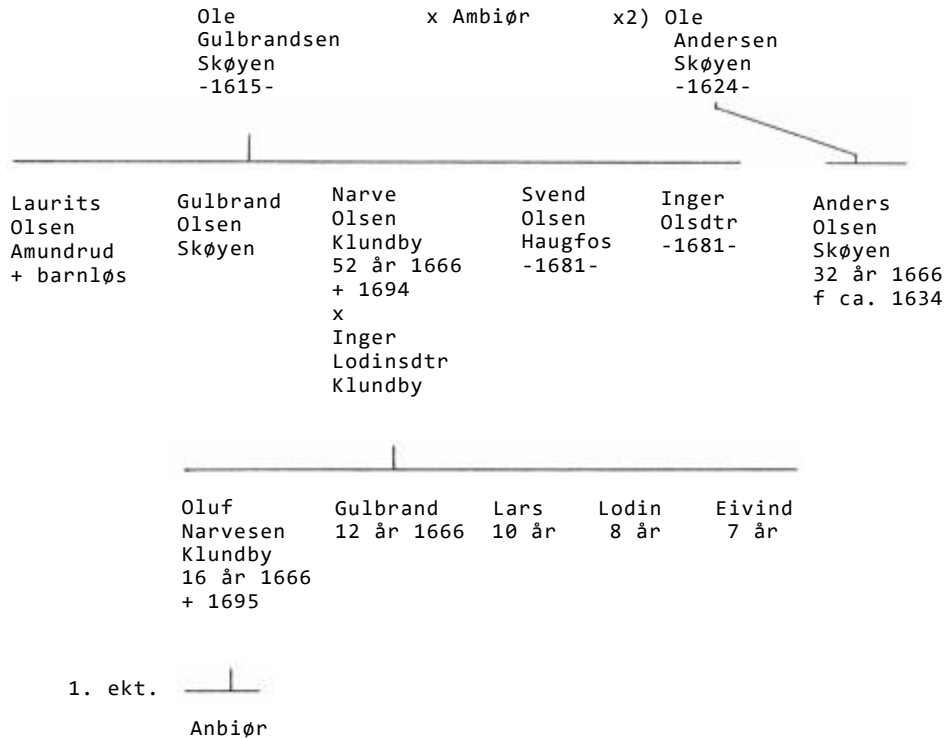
Ole Gulbrandsen Skøyen -1615-

x Ambiør

x2) Ole Andersen Skøyen -1624-

Laurits Olsen Amundrud + barnløs

Gulbrand Olsen Skøyen

Narve Olsen Klundby 52 år 1666 + 1694 x Inger Lodinsdtr Klundby

Svend Olsen Haugfos -1681-

Inger Olsdtr -1681-

Anders Olsen Skøyen 32 år 1666 f ca. 1634

Oluf Narvesen Klundby 16 år 1666 + 1695

Gulbrand 12 år 1666

Lars 10 år

Lodin 8 år

Eivind 7 år

1. ekt.

Anbiør